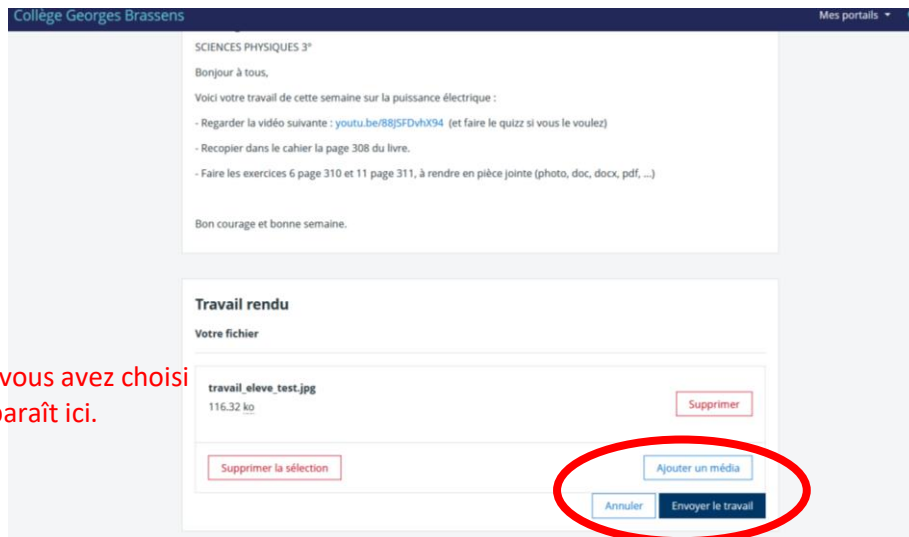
Collège Georges Brassens

Mes portails

SCIENCES PHYSIQUES 3°

Bonjour à tous,

Voici votre travail de cette semaine sur la puissance électrique :

- Regarder la vidéo suivante : youtu.be/88JSFDvhX94 (et faire le quizz si vous le voulez)

- Recopier dans le cahier la page 308 du livre.

- Faire les exercices 6 page 310 et 11 page 311, à rendre en pièce jointe (photo, doc, docx, pdf, ...)

Bon courage et bonne semaine.

Travail rendu

Votre fichier

vous avez choisi
paraît ici.

travail_eleve_test.jpg
116.32 ko

Supprimer

Supprimer la sélection

Ajouter un média

Annuler

Envoyer le travail